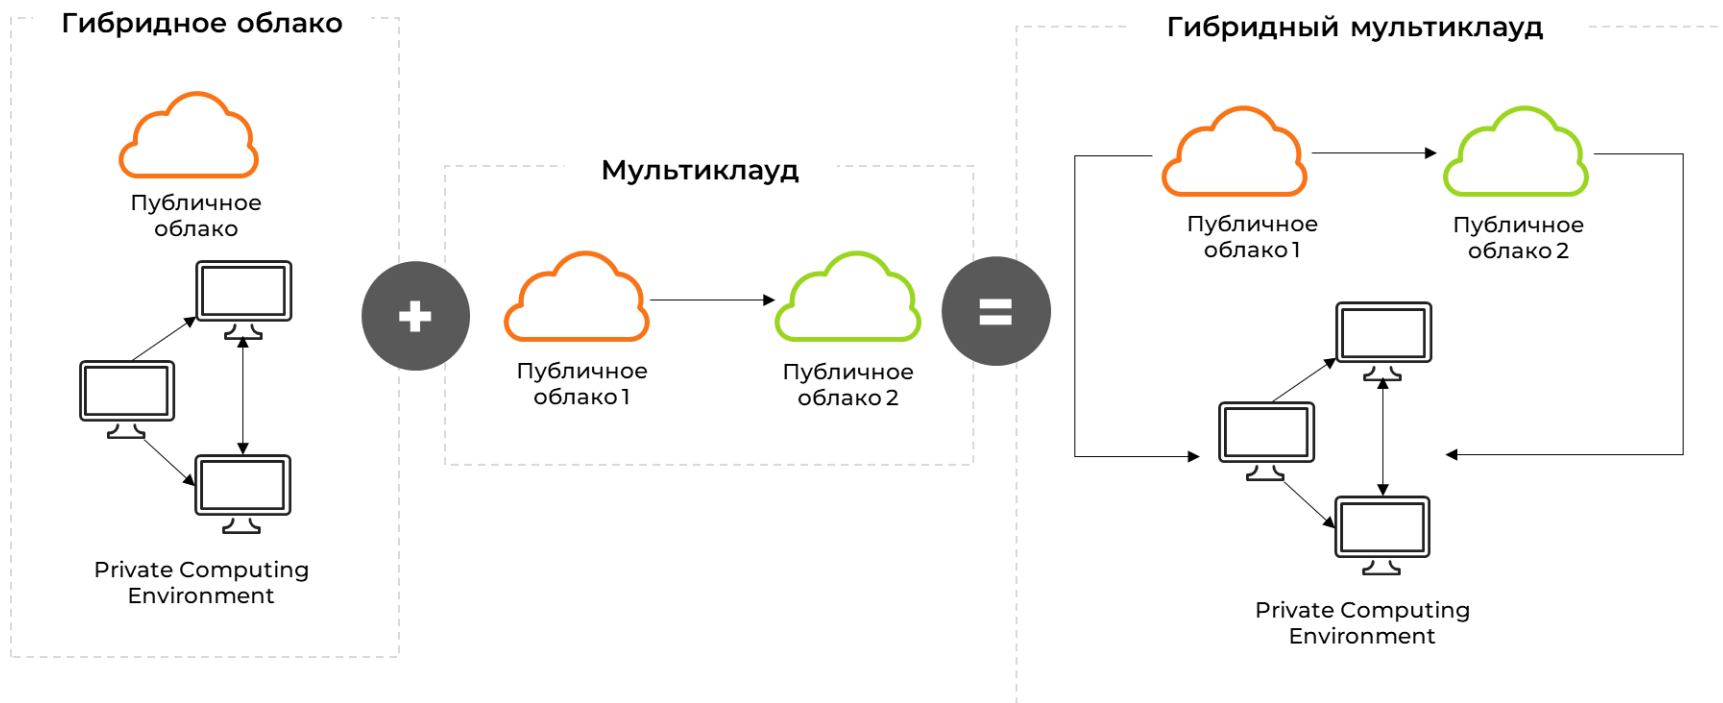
Гибридное облако

Публичное облако

Private Computing Environment

Мультиклауд

Публичное облако 1

Публичное облако 2

Гибридный мультиклауд

Публичное облако 1

Публичное облако 2

Private Computing Environment